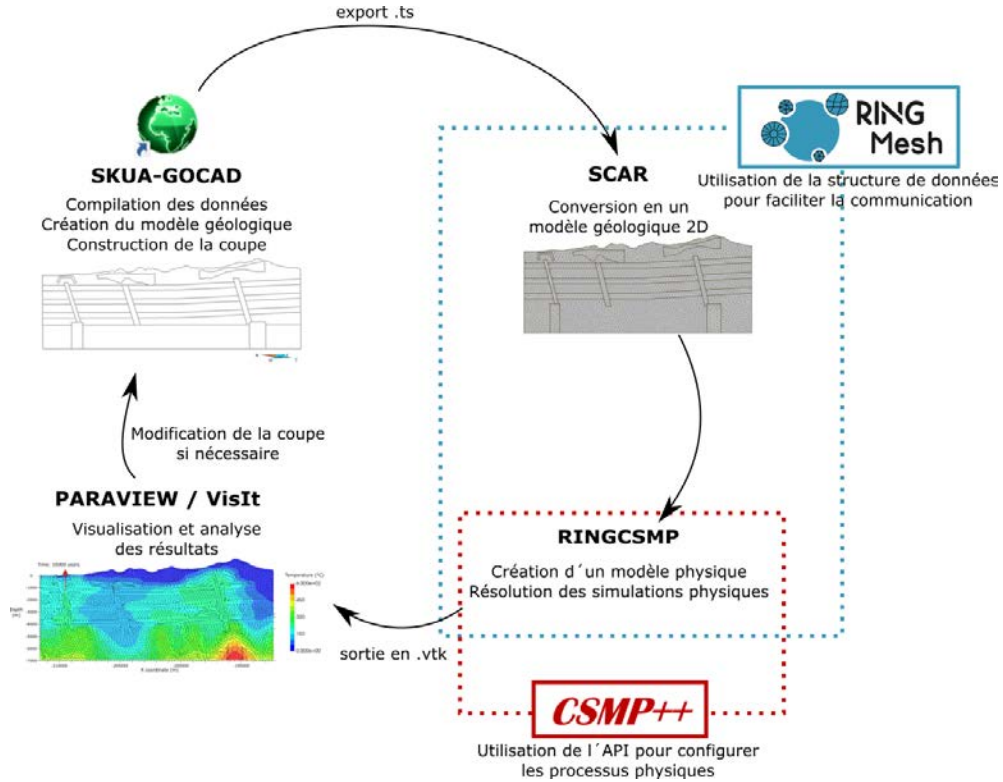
export .ts

RING Mesh

SKUA-GOCAD

Compilation des données
Création du modèle géologique
Construction de la coupe

SCAR

Utilisation de la structure de données pour faciliter la communication

Conversion en un modèle géologique 2D

Modification de la coupe si nécessaire

PARAVIEW / VisIt

Visualisation et analyse des résultats

RINGCSMP

Création d´un modèle physique
Résolution des simulations physiques

sortie en .vtk

CSMP++

Utilisation de l´API pour configurer les processus physiques